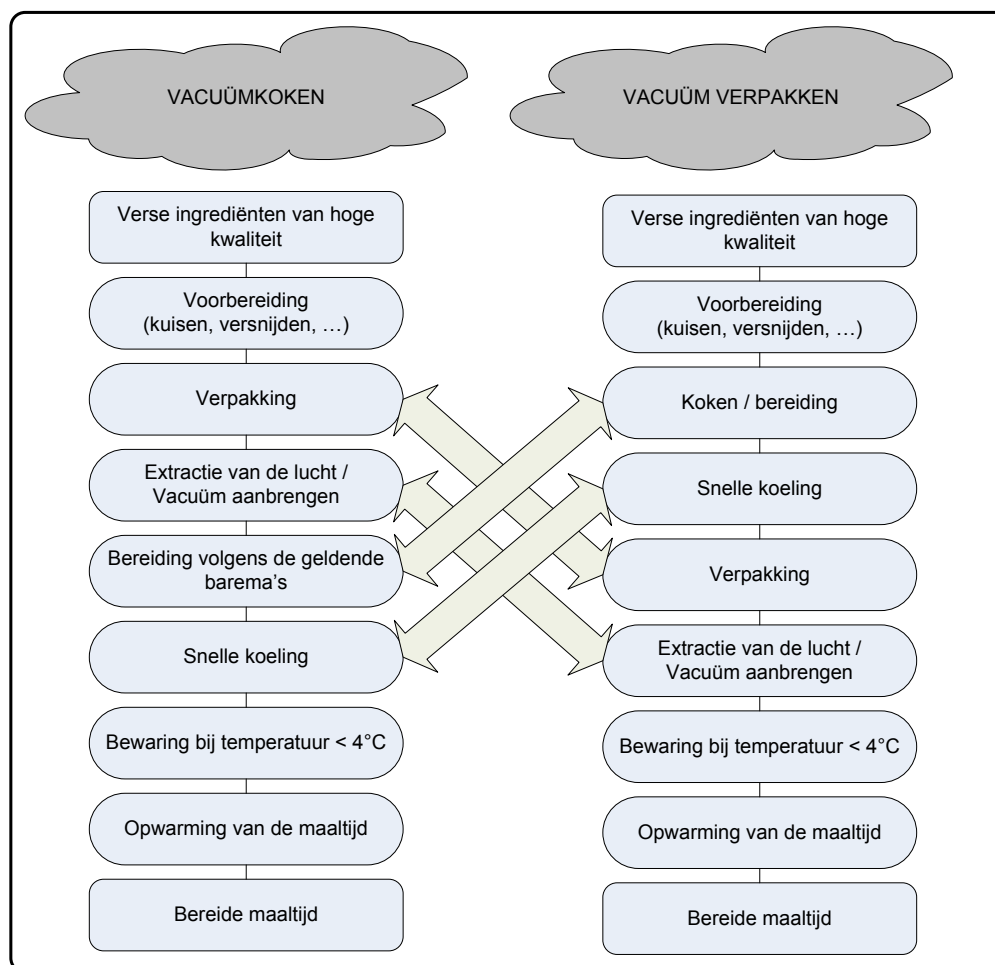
VACUÜMKOKEN

Verse ingrediënten van hoge kwaliteit

Voorbereiding (kuisen, versnijden, …)

Verpakking

Extractie van de lucht / Vacuüm aanbrengen

Bereiding volgens de geldende barema's

Snelle koeling

Bewaring bij temperatuur < 4°C

Opwarming van de maaltijd

Bereide maaltijd

VACUÜM VERPAKKEN

Verse ingrediënten van hoge kwaliteit

Voorbereiding (kuisen, versnijden, …)

Koken / bereiding

Snelle koeling

Verpakking

Extractie van de lucht / Vacuüm aanbrengen

Bewaring bij temperatuur < 4°C

Opwarming van de maaltijd

Bereide maaltijd